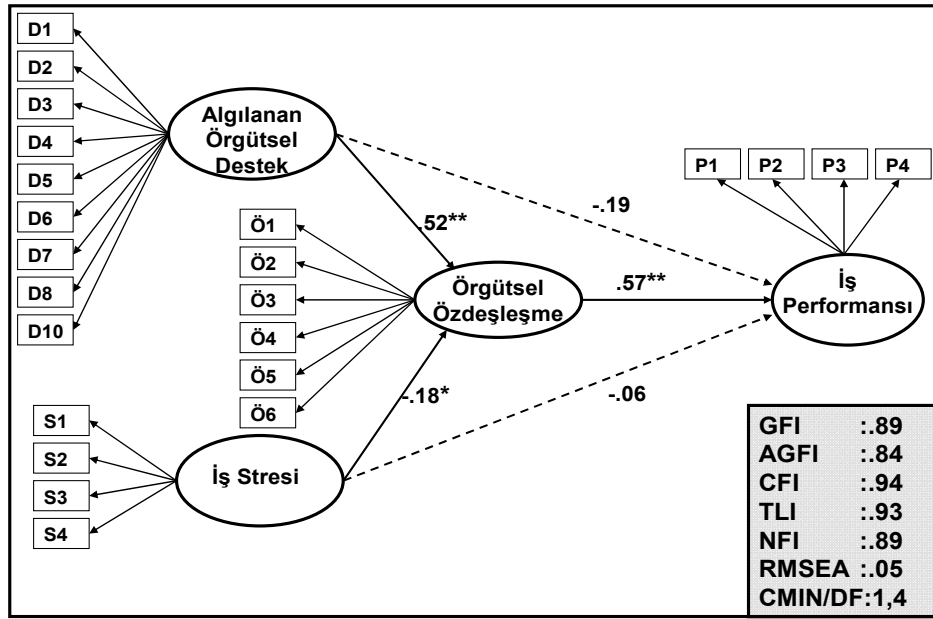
D1
D2
D3
D4
D5
D6
D7
D8
D10

Algılanan Örgütsel Destek

P1 P2 P3 P4

-.19

.52**

Ö1
Ö2
Ö3
Ö4
Ö5
Ö6

Örgütsel Özdeşleşme

.57**

İş Performansı

-.18*

-.06

S1
S2
S3
S4

İş Stresi

| | |
|---|---|
| GFI | :.89 |
| AGFI | :.84 |
| CFI | :.94 |
| TLI | :.93 |
| NFI | :.89 |
| RMSEA | :.05 |
| CMIN/DF | :1,4 |